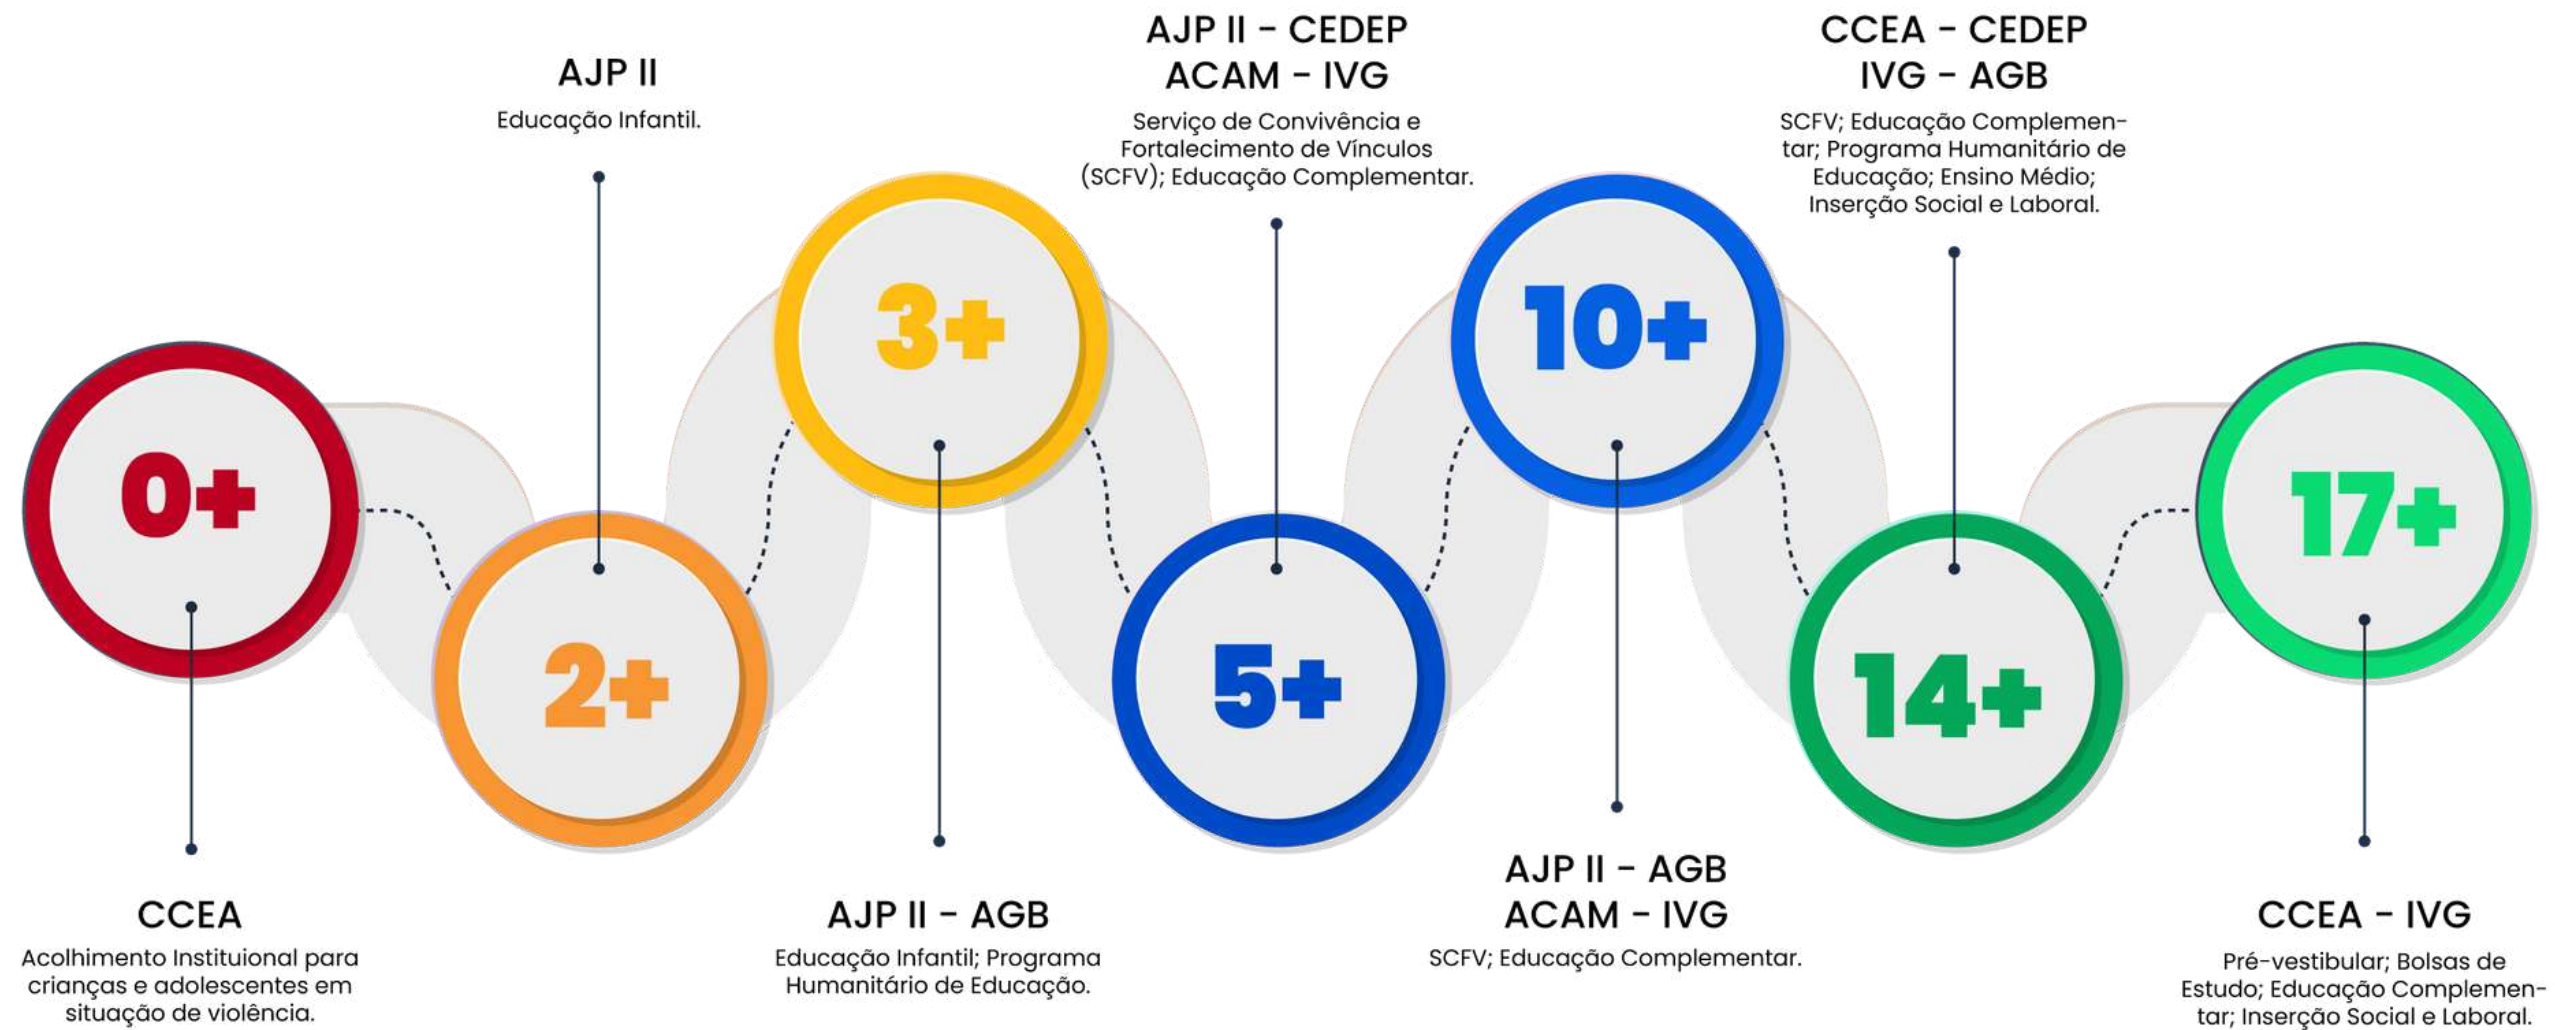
AJP II

Educação Infantil.

AJP II - CEDEP
ACAM - IVG

Serviço de Convivência e Fortalecimento de Vínculos (SCFV); Educação Complementar.

CCEA - CEDEP
IVG - AGB

SCFV; Educação Complementar; Programa Humanitário de Educação; Ensino Médio; Inserção Social e Laboral.

0+

2+

3+

5+

10+

14+

17+

CCEA

Acolhimento Instituional para crianças e adolescentes em situação de violência.

AJP II - AGB

Educação Infantil; Programa Humanitário de Educação.

AJP II - AGB
ACAM - IVG

SCFV; Educação Complementar.

CCEA - IVG

Pré-vestibular; Bolsas de Estudo; Educação Complementar; Inserção Social e Laboral.